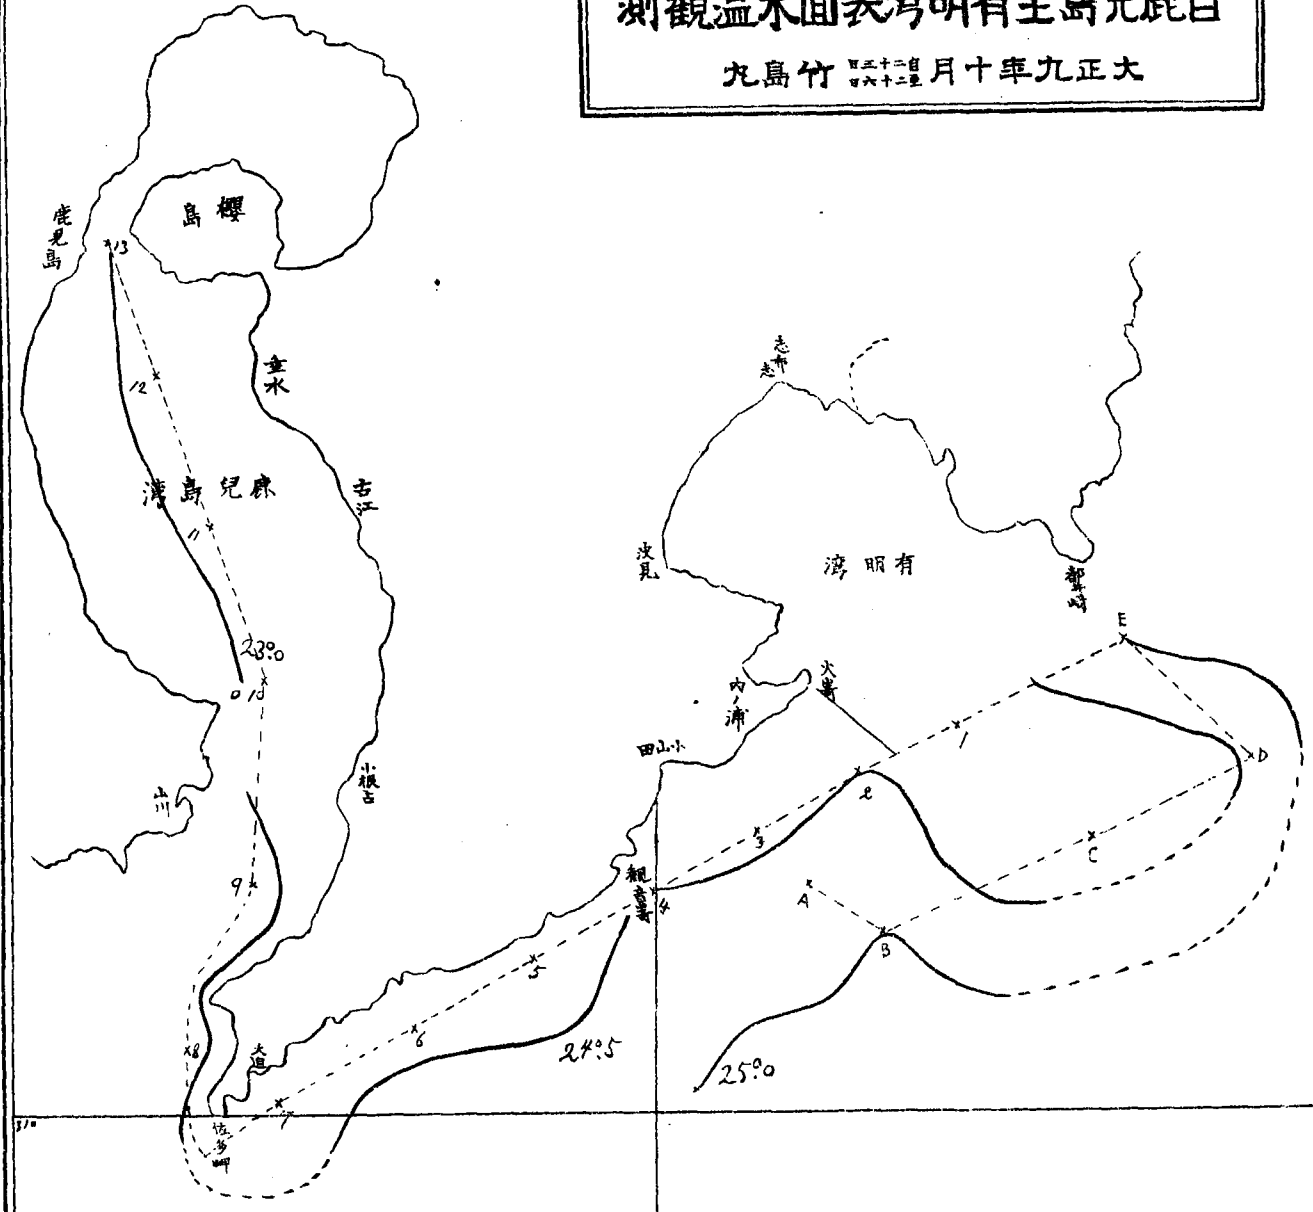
自鹿児島至有明湾表面水温観測

大正九年十月 自二十三日 至二十六日 竹島丸

櫻島

鹿児島

13

12

重富

鹿児島湾

古江

11

23°0

10

小根占

山川

9

8

大泊

佐多岬

7

6

5

24°5

4

観音崎

小山田

内ノ浦

火崎

3

2

1

志布志

夏井

有明湾

都井岬

E

D

C

A

B

25°0

31°